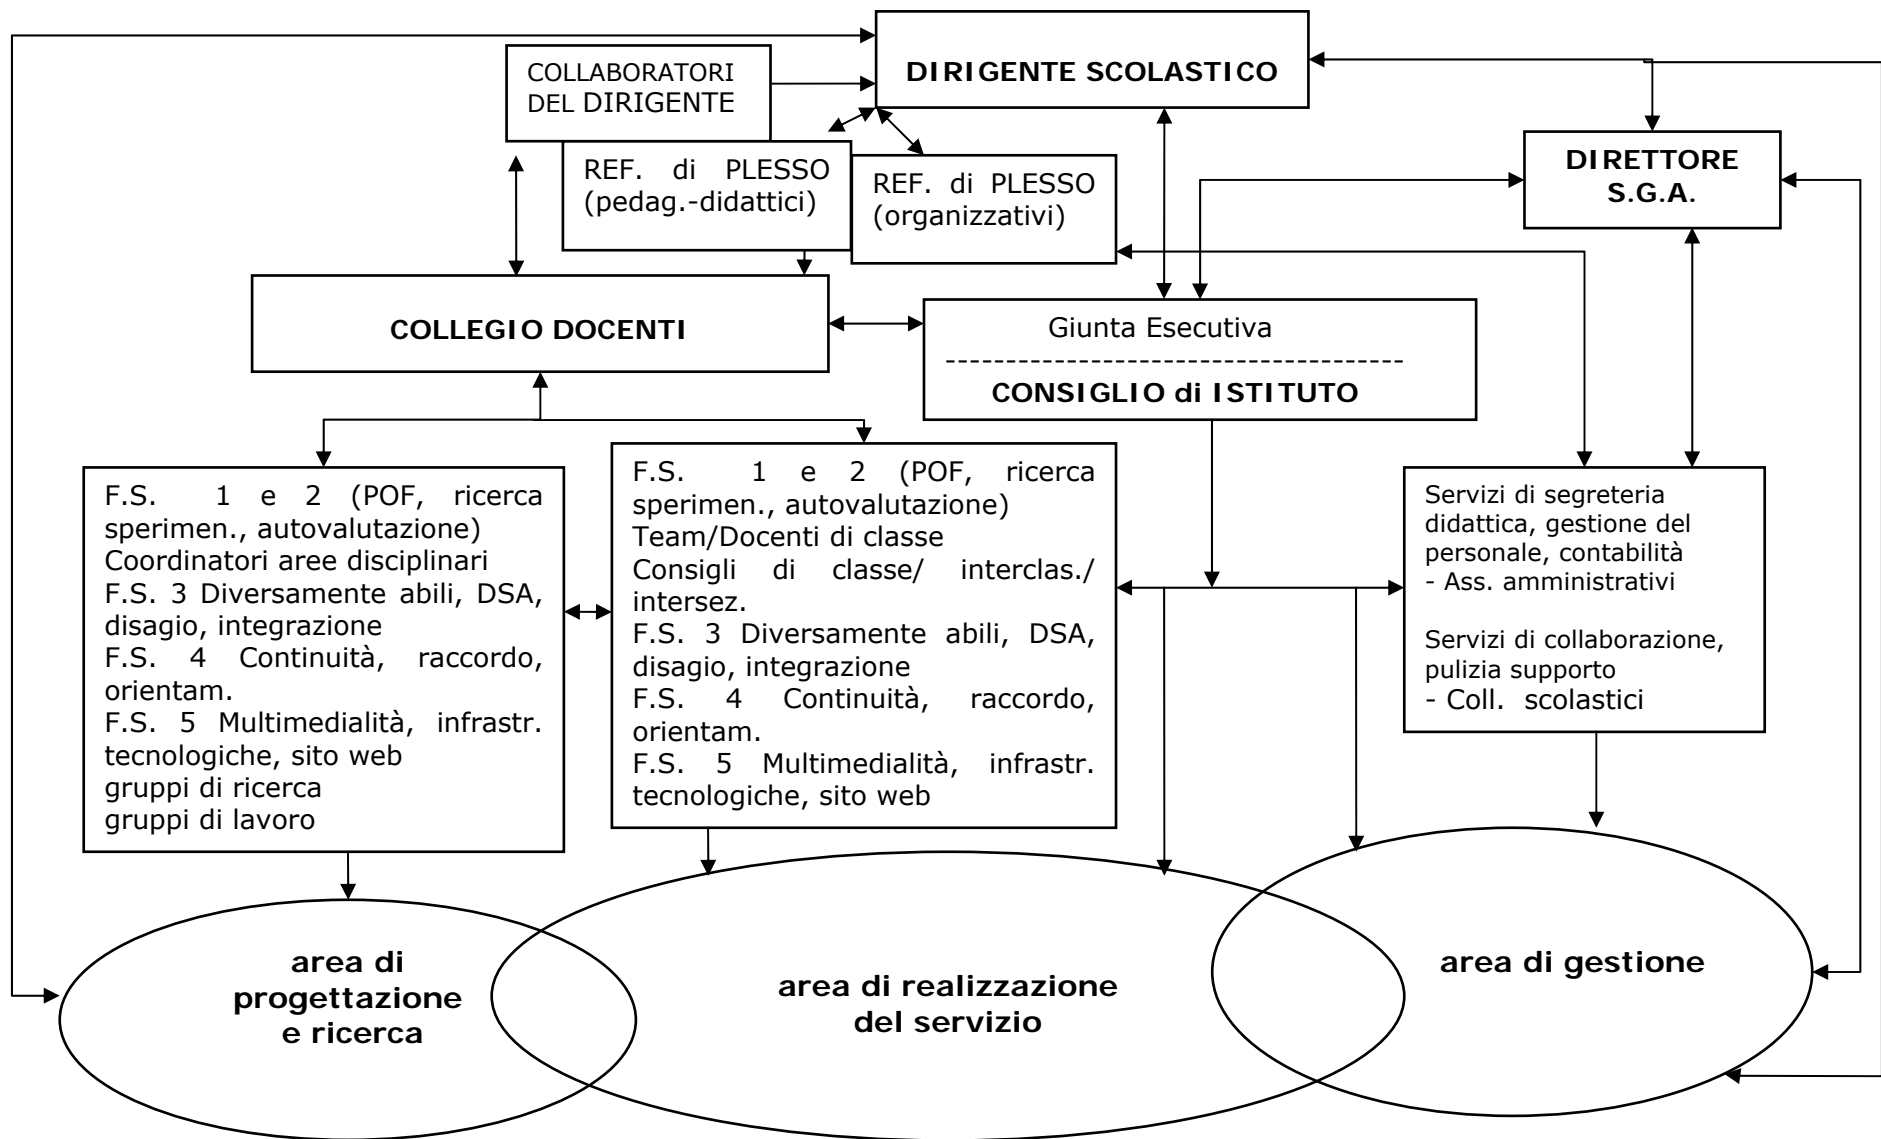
COLLABORATORI DEL DIRIGENTE

DIRIGENTE SCOLASTICO

REF. di PLESSO (pedag.-didattici)

REF. di PLESSO (organizzativi)

DIRETTORE S.G.A.

COLLEGIO DOCENTI

Giunta Esecutiva

CONSIGLIO di ISTITUTO

F.S. 1 e 2 (POF, ricerca sperimen., autovalutazione)
Coordinatori aree disciplinari
F.S. 3 Diversamente abili, DSA, disagio, integrazione
F.S. 4 Continuità, raccordo, orientam.
F.S. 5 Multimedialità, infrastr. tecnologiche, sito web
gruppi di ricerca
gruppi di lavoro

F.S. 1 e 2 (POF, ricerca sperimen., autovalutazione)
Team/Docenti di classe
Consigli di classe/ interclas./ intersez.
F.S. 3 Diversamente abili, DSA, disagio, integrazione
F.S. 4 Continuità, raccordo, orientam.
F.S. 5 Multimedialità, infrastr. tecnologiche, sito web

Servizi di segreteria didattica, gestione del personale, contabilità
- Ass. amministrativi

Servizi di collaborazione, pulizia supporto
- Coll. scolastici

area di progettazione e ricerca

area di realizzazione del servizio

area di gestione